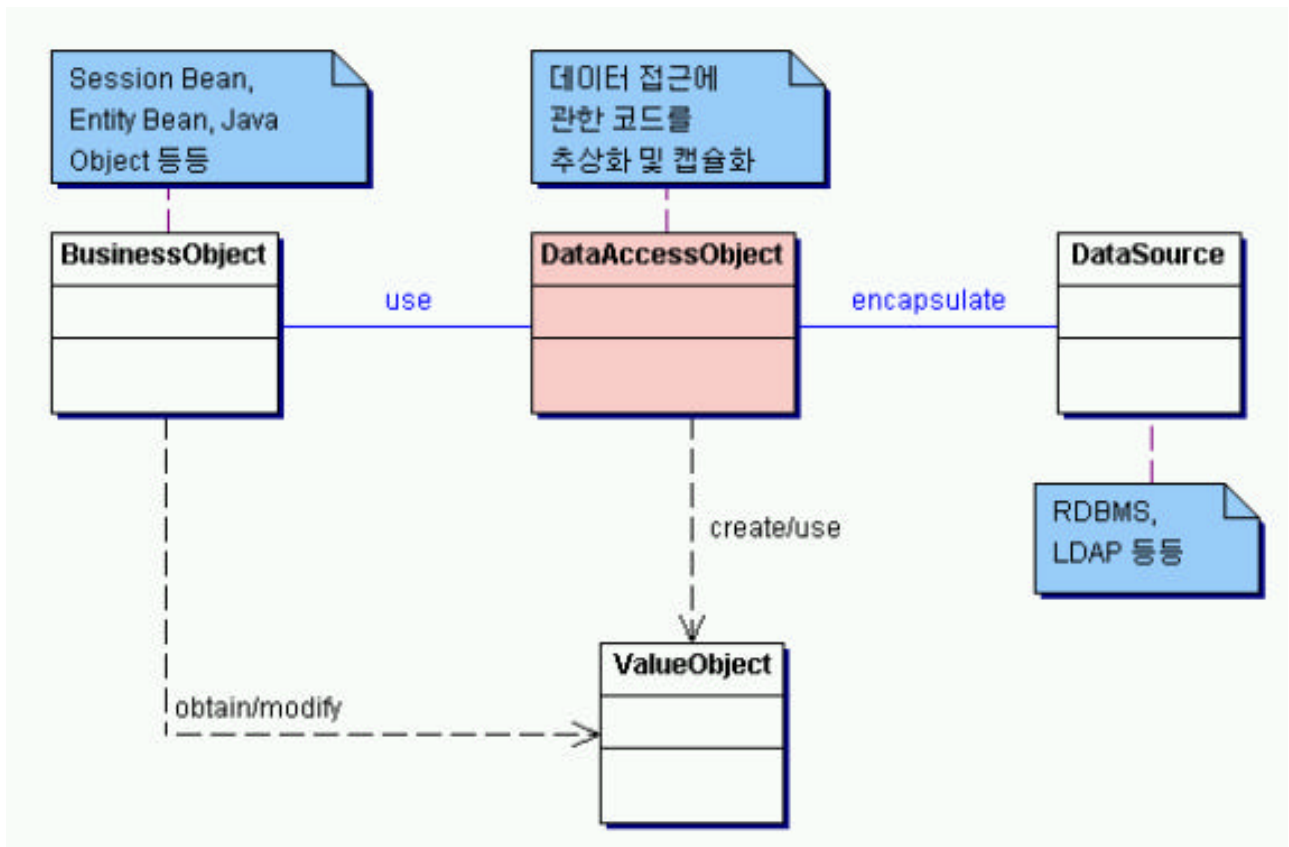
Session Bean, Entity Bean, Java Object 등등

데이터 접근에 관한 코드를 추상화 및 캡슐화

BusinessObject

use

DataAccessObject

encapsulate

DataSource

create/use

RDBMS, LDAP 등등

ValueObject

obtain/modify